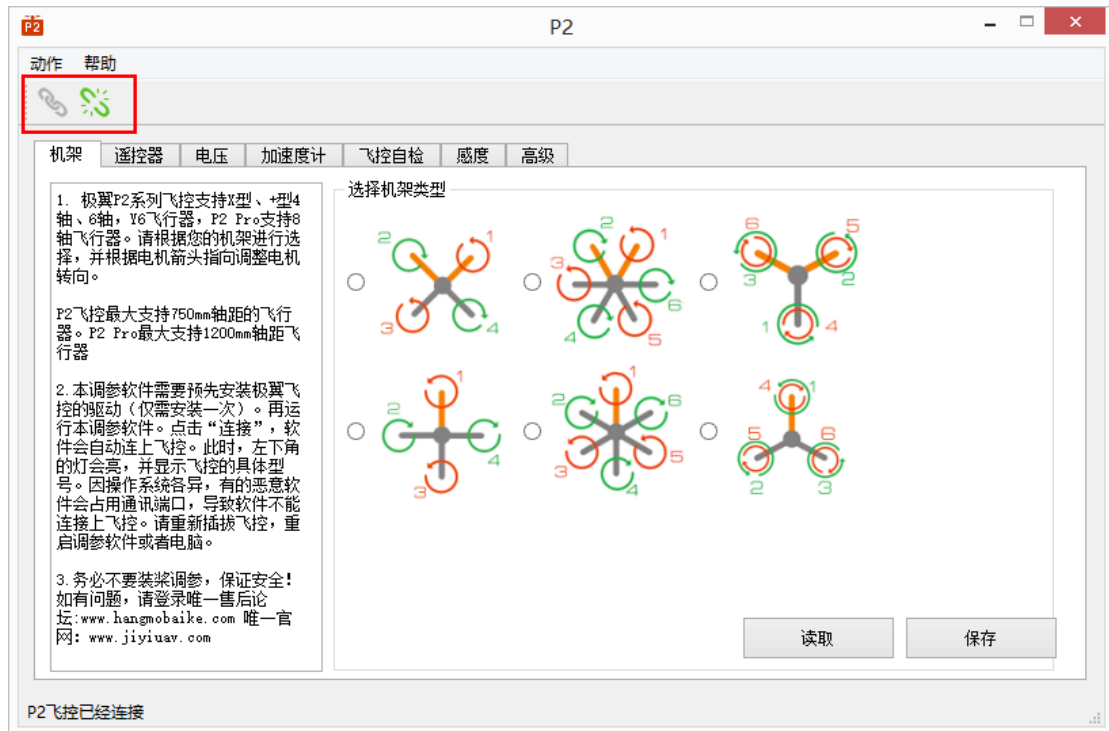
P2

动作 帮助

机架 | 遥控器 | 电压 | 加速度计 | 飞控自检 | 感度 | 高级

1. 极翼P2系列飞控支持X型、+型4轴、6轴，Y6飞行器，P2 Pro支持8轴飞行器。请根据您的机架进行选择，并根据电机箭头指向调整电机转向。

P2飞控最大支持750mm轴距的飞行器。P2 Pro最大支持1200mm轴距飞行器

2.本调参软件需要预先安装极翼飞控的驱动（仅需安装一次）。再运行本调参软件。点击“连接”，软件会自动连上飞控。此时，左下角的灯会亮，并显示飞控的具体型号。因操作系统各异，有的恶意软件会占用通讯端口，导致软件不能连接上飞控。请重新插拔飞控，重启调参软件或者电脑。

3.务必不要装桨调参，保证安全！如有问题，请登录唯一售后论坛:www.hangmobaike.com 唯一官网: www.jiyiuav.com

选择机架类型

2 1 3 4

2 1 3 6 4 5

6 5 3 2 1 4

1 2 4 3

2 6 3 5 4

4 1 5 6 2 3

读取

保存

P2飞控已经连接